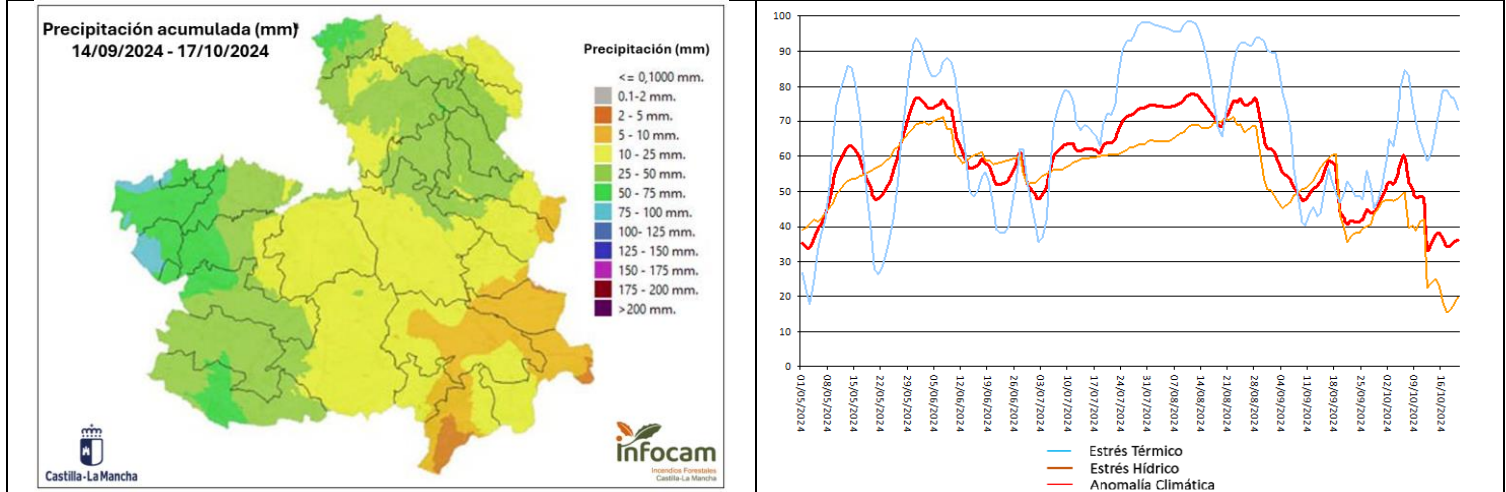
Precipitación acumulada (mm)
14/09/2024 - 17/10/2024

Precipitación (mm)
<= 0,1000 mm.
0.1-2 mm.
2 - 5 mm.
5 - 10 mm.
10 - 25 mm.
25 - 50 mm.
50 - 75 mm.
75 - 100 mm.
100- 125 mm.
125 - 150 mm.
150 - 175 mm.
175 - 200 mm.
>200 mm.

Castilla-La Mancha

infocam
Incendios Forestales
Castilla-La Mancha

100
90
80
70
60
50
40
30
20
10
0

01/05/2024
08/05/2024
15/05/2024
22/05/2024
29/05/2024
05/06/2024
12/06/2024
19/06/2024
26/06/2024
03/07/2024
10/07/2024
17/07/2024
24/07/2024
31/07/2024
07/08/2024
14/08/2024
21/08/2024
28/08/2024
04/09/2024
11/09/2024
18/09/2024
25/09/2024
02/10/2024
09/10/2024
16/10/2024

Estrés Térmico
Estrés Hídrico
Anomalía Climática